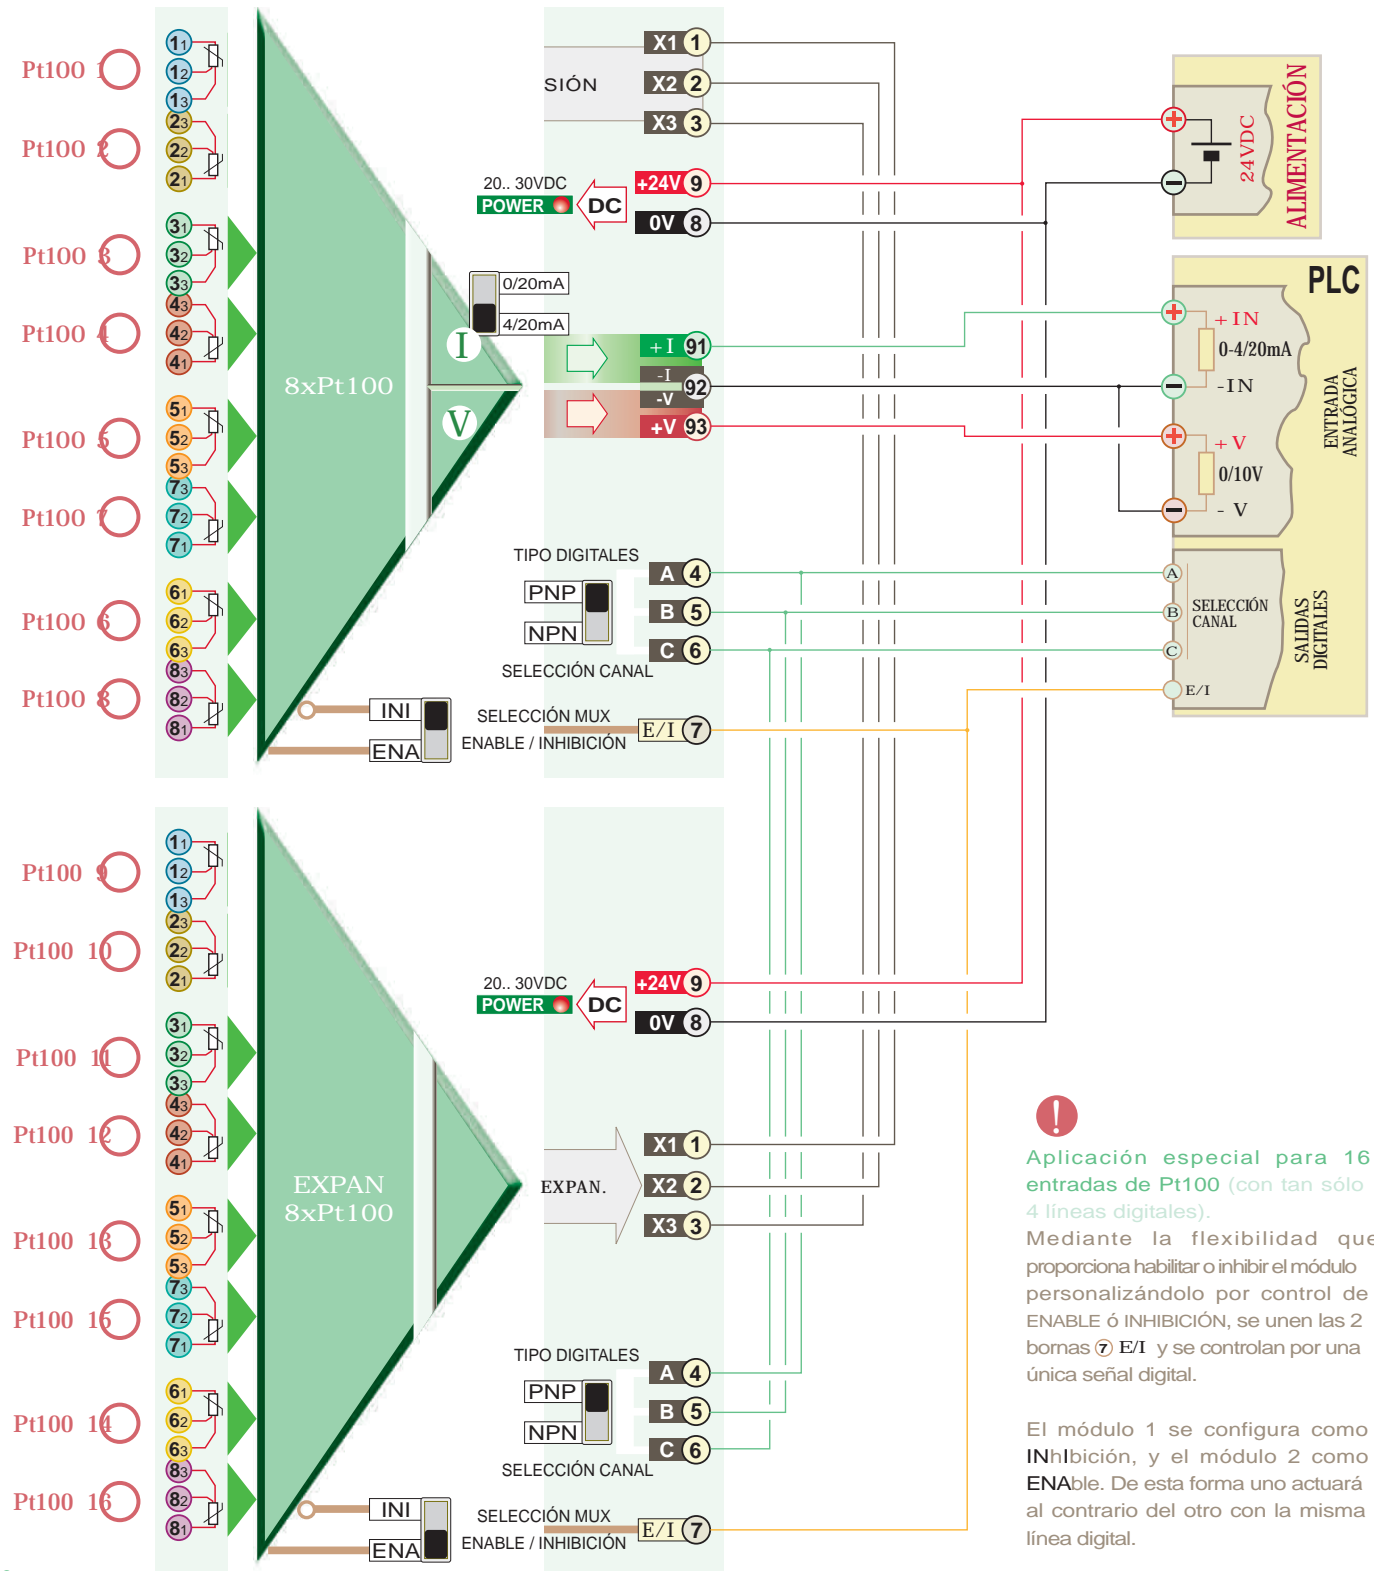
Pt100 1
Pt100 2
Pt100 3
Pt100 4
Pt100 5
Pt100 7
Pt100 6
Pt100 8

11 12 13 23 22 21 31 32 33 43 42 41 51 52 53 73 72 71 61 62 63 83 82 81

8xPt100

SIÓN
X1 1
X2 2
X3 3

20.. 30VDC
POWER
DC
+24V 9
0V 8

0/20mA
4/20mA
I
V
+I 91
-I
-V 92
+V 93

TIPO DIGITALES
PNP
NPN
SELECCIÓN CANAL
A 4
B 5
C 6

INI
ENA
SELECCIÓN MUX
ENABLE / INHIBICIÓN
E/I 7

ALIMENTACIÓN
24VDC

PLC
+IN
0-4/20mA
-IN
+V
0/10V
- V
ENTRADA ANALÓGICA

A
B
C
E/I
SELECCIÓN CANAL
SALIDAS DIGITALES

Pt100 9
Pt100 10
Pt100 11
Pt100 12
Pt100 13
Pt100 15
Pt100 14
Pt100 16

11 12 13 23 22 21 31 32 33 43 42 41 51 52 53 73 72 71 61 62 63 83 82 81

EXPAN
8xPt100

20.. 30VDC
POWER
DC
+24V 9
0V 8

EXPAN.
X1 1
X2 2
X3 3

TIPO DIGITALES
PNP
NPN
SELECCIÓN CANAL
A 4
B 5
C 6

INI
ENA
SELECCIÓN MUX
ENABLE / INHIBICIÓN
E/I 7

Aplicación especial para 16 entradas de Pt100 (con tan sólo 4 líneas digitales).
Mediante la flexibilidad que proporciona habilitar o inhibir el módulo personalizándolo por control de ENABLE ó INHIBICIÓN, se unen las 2 bornas 7 E/I y se controlan por una única señal digital.

El módulo 1 se configura como INhIbición, y el módulo 2 como ENAble. De esta forma uno actuará al contrario del otro con la misma línea digital.